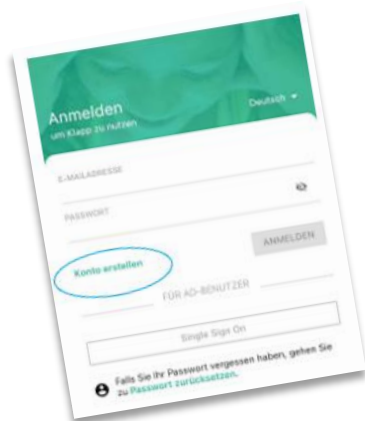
Anmelden
um Klapp zu nutzen

Deutsch ▾

E-MAILADRESSE

PASSWORT

ANMELDEN

Konto erstellen

FÜR AD-BENUTZER

Single Sign On

Falls Sie Ihr Passwort vergessen haben, gehen Sie zu Passwort zurücksetzen.